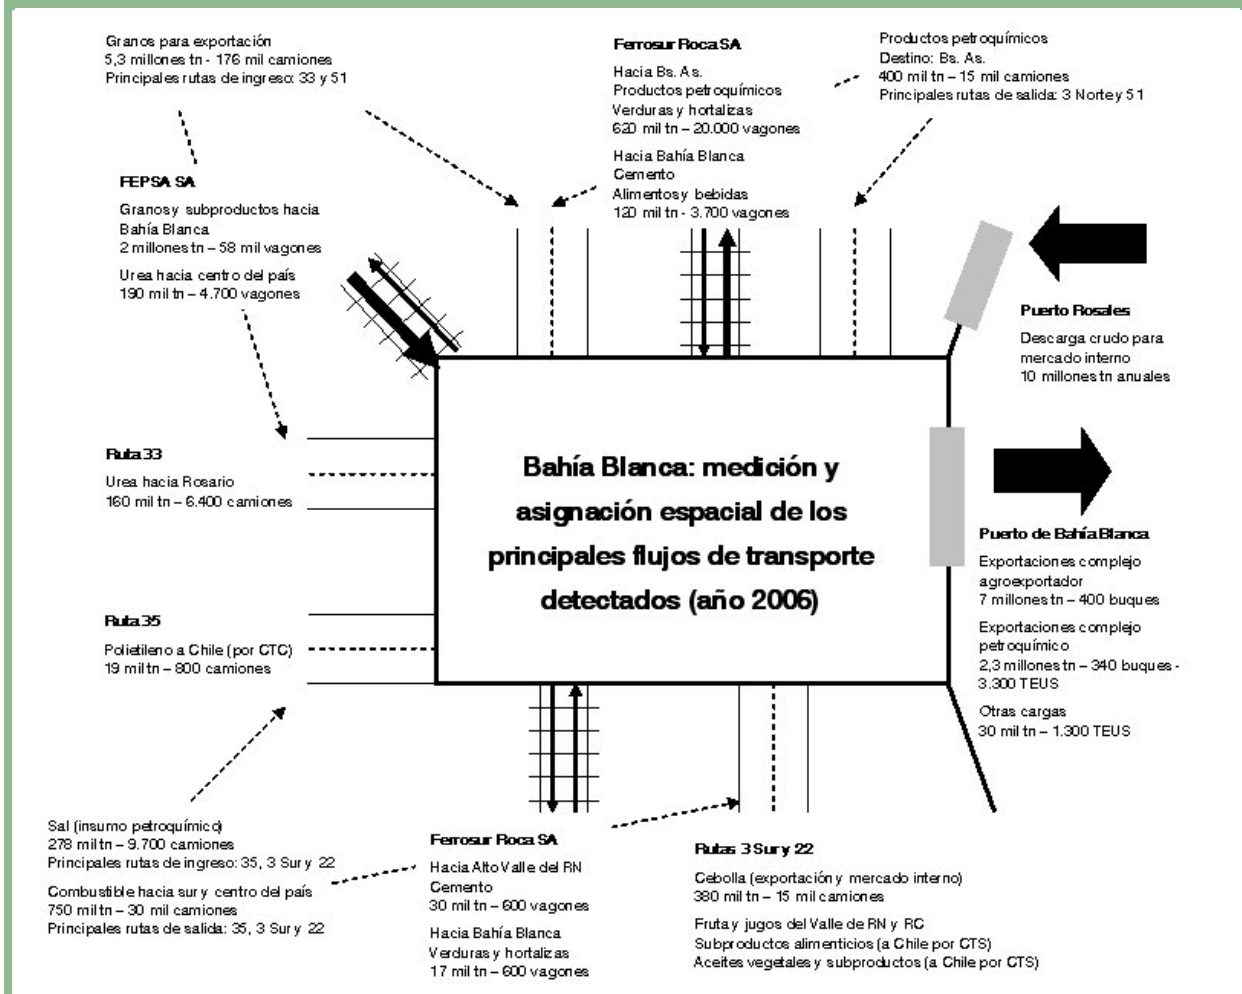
Granos para exportación
5,3 millones tn - 176 mil camiones
Principales rutas de ingreso: 33 y 51

Ferrosur Roca SA
Hacia Bs. As.
Productos petroquímicos
Verduras y hortalizas
620 mil tn – 20.000 vagones

Hacia Bahía Blanca
Cemento
Alimentos y bebidas
120 mil tn - 3.700 vagones

Productos petroquímicos
Destino: Bs. As.
400 mil tn – 15 mil camiones
Principales rutas de salida: 3 Norte y 51

FEPSA SA
Granos y subproductos hacia Bahía Blanca
2 millones tn – 58 mil vagones

Urea hacia centro del país
190 mil tn – 4.700 vagones

Puerto Rosales
Descarga crudo para mercado interno
10 millones tn anuales

Ruta 33
Urea hacia Rosario
160 mil tn – 6.400 camiones

Bahía Blanca: medición y asignación espacial de los principales flujos de transporte detectados (año 2006)

Puerto de Bahía Blanca
Exportaciones complejo agroexportador
7 millones tn – 400 buques

Exportaciones complejo petroquímico
2,3 millones tn – 340 buques - 3.300 TEUS

Otras cargas
30 mil tn – 1.300 TEUS

Ruta 35
Polietileno a Chile (por CTC)
19 mil tn – 800 camiones

Sal (insumo petroquímico)
278 mil tn – 9.700 camiones
Principales rutas de ingreso: 35, 3 Sur y 22

Combustible hacia sur y centro del país
750 mil tn – 30 mil camiones
Principales rutas de salida: 35, 3 Sur y 22

Ferrosur Roca SA
Hacia Alto Valle del RN
Cemento
30 mil tn – 600 vagones

Hacia Bahía Blanca
Verduras y hortalizas
17 mil tn – 600 vagones

Rutas 3 Sur y 22
Cebolla (exportación y mercado interno)
380 mil tn – 15 mil camiones

Fruta y jugos del Valle de RN y RC
Subproductos alimenticios (a Chile por CTS)
Aceites vegetales y subproductos (a Chile por CTS)